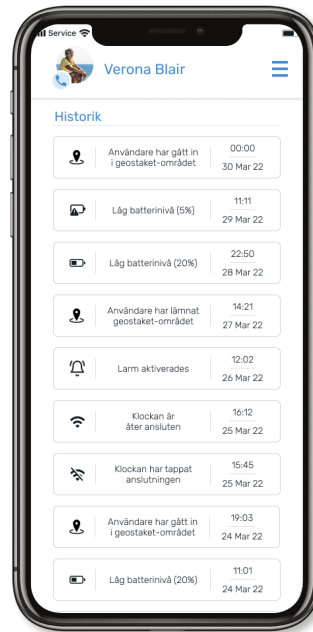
Service

Verona Blair

Historik

Användare har gått in i geostaket-området
00:00
30 Mar 22

Låg batterinivå (5%)
11:11
29 Mar 22

Låg batterinivå (20%)
22:50
28 Mar 22

Användare har lämnat geostaket-området
14:21
27 Mar 22

Larm aktiverades
12:02
26 Mar 22

Klockan är åter ansluten
16:12
25 Mar 22

Klockan har tappat anslutningen
15:45
25 Mar 22

Användare har gått in i geostaket-området
19:03
24 Mar 22

Låg batterinivå (20%)
11:01
24 Mar 22